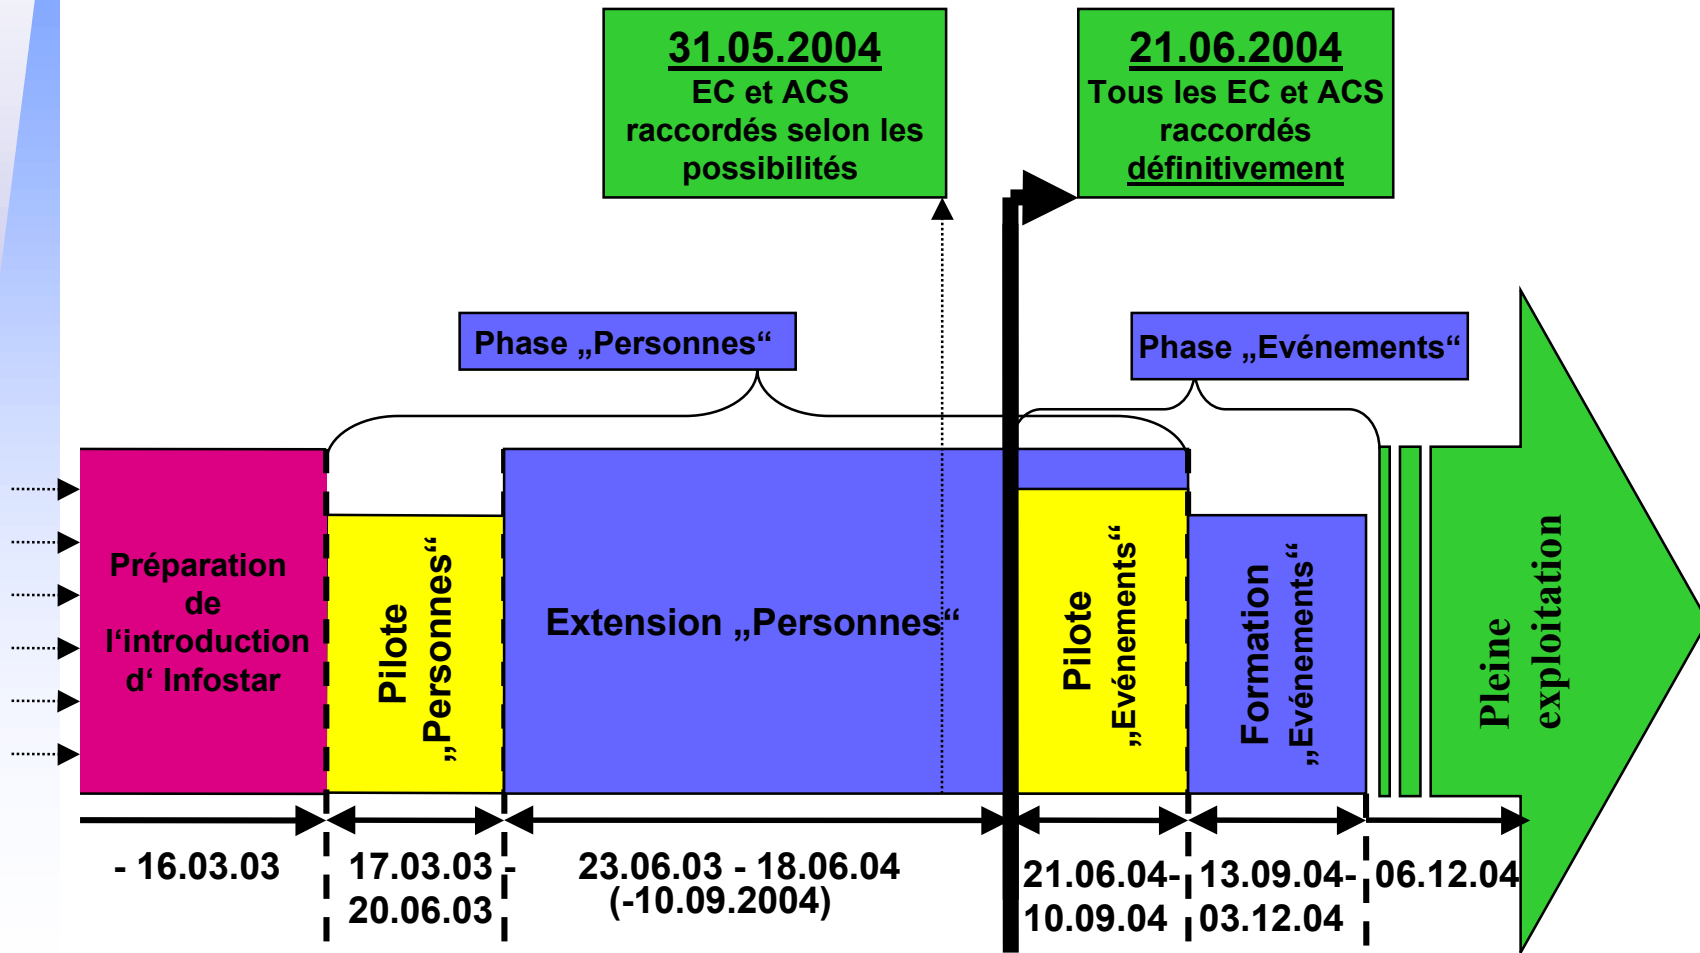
31.05.2004
EC et ACS raccordés selon les possibilités

21.06.2004
Tous les EC et ACS raccordés définitivement

Phase „Personnes“

Phase „Evénements“

Préparation de l‘introduction d‘ Infostar

Pilote „Personnes“

Extension „Personnes“

Pilote „Evénements“

Formation „Evénements“

Pleine exploitation

- 16.03.03

17.03.03 - 20.06.03

23.06.03 - 18.06.04 (-10.09.2004)

21.06.04- 10.09.04

13.09.04- 03.12.04

06.12.04